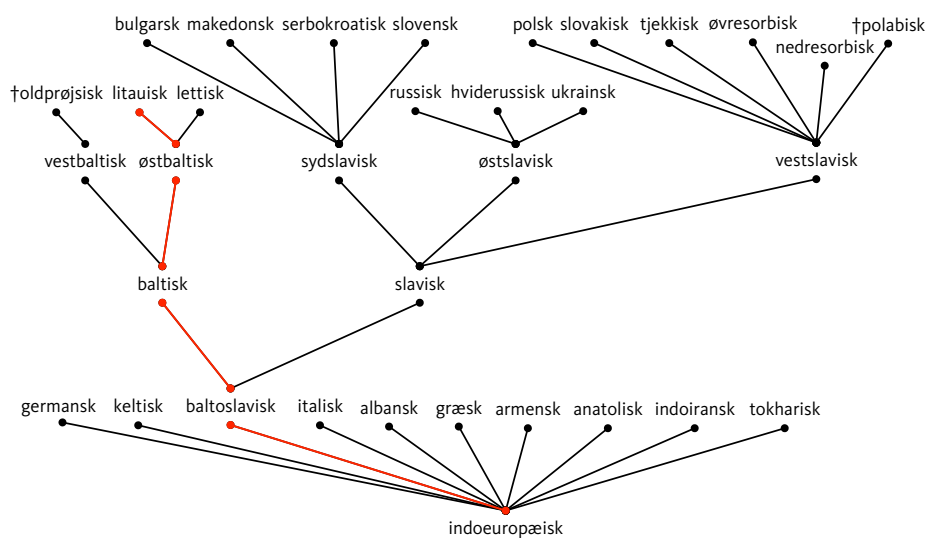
bulgarsk makedonsk serbokroatisk slovensk

polsk slovakisk tjekkisk øvresorbisk †polabisk
nedresorbisk

†oldprøjsisk litauisk lettisk

russisk hviderussisk ukrainsk

vestbaltisk østbaltisk

sydslavisk

østslavisk

vestslavisk

baltisk

slavisk

germansk keltisk baltoslavisk italisk albansk græsk armensk anatolisk indoiransk tokharisk

indoeuropæisk